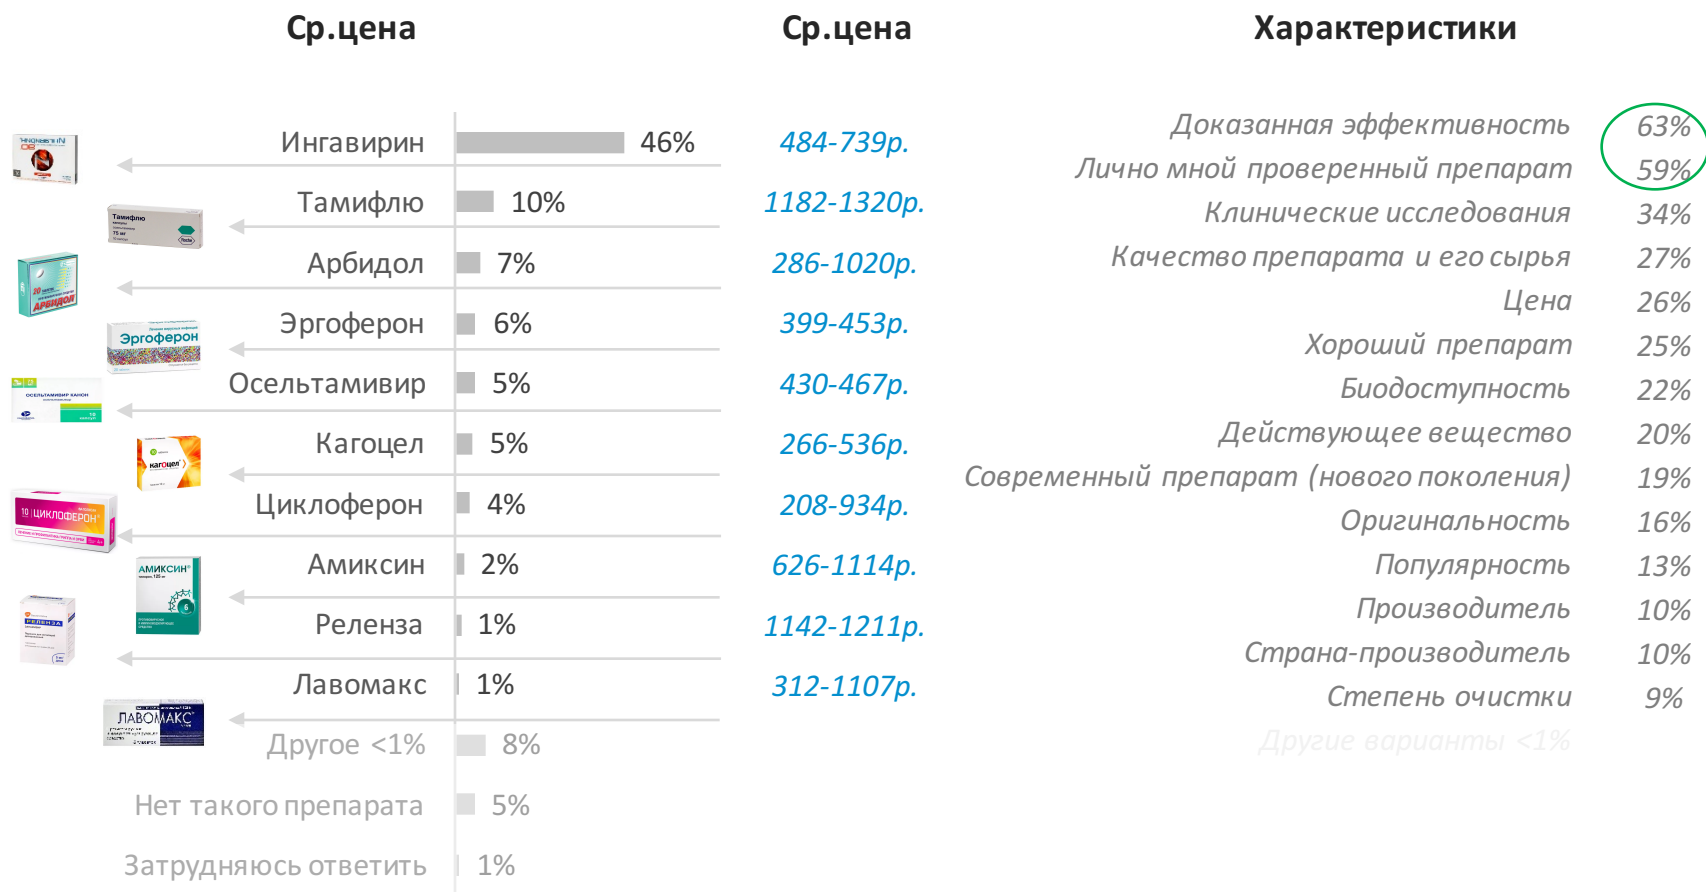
Ср.цена

Ср.цена

Характеристики

| | | |
|---|---|---|
| Ингавирин | 46% | 484-739р. |
| Тамифлю | 10% | 1182-1320р. |
| Арбидол | 7% | 286-1020р. |
| Эргоферон | 6% | 399-453р. |
| Осельтамивир | 5% | 430-467р. |
| Кагоцел | 5% | 266-536р. |
| Циклоферон | 4% | 208-934р. |
| Амиксин | 2% | 626-1114р. |
| Реленза | 1% | 1142-1211р. |
| Лавомакс | 1% | 312-1107р. |
| Другое <1% | 8% | |
| Нет такого препарата | 5% | |
| Затрудняюсь ответить | 1% | |

| | |
|---|---|
| Доказанная эффективность | 63% |
| Лично мной проверенный препарат | 59% |
| Клинические исследования | 34% |
| Качество препарата и его сырья | 27% |
| Цена | 26% |
| Хороший препарат | 25% |
| Биодоступность | 22% |
| Действующее вещество | 20% |
| Современный препарат (нового поколения) | 19% |
| Оригинальность | 16% |
| Популярность | 13% |
| Производитель | 10% |
| Страна-производитель | 10% |
| Степень очистки | 9% |
| Другие варианты <1% | |

Ингавирин
Тамифлю
20 капсул Арбидол
Эргоферон
Осельтамивир Канон
Кагоцел
10 Циклоферон
Амиксин
Реленза
Лавомакс